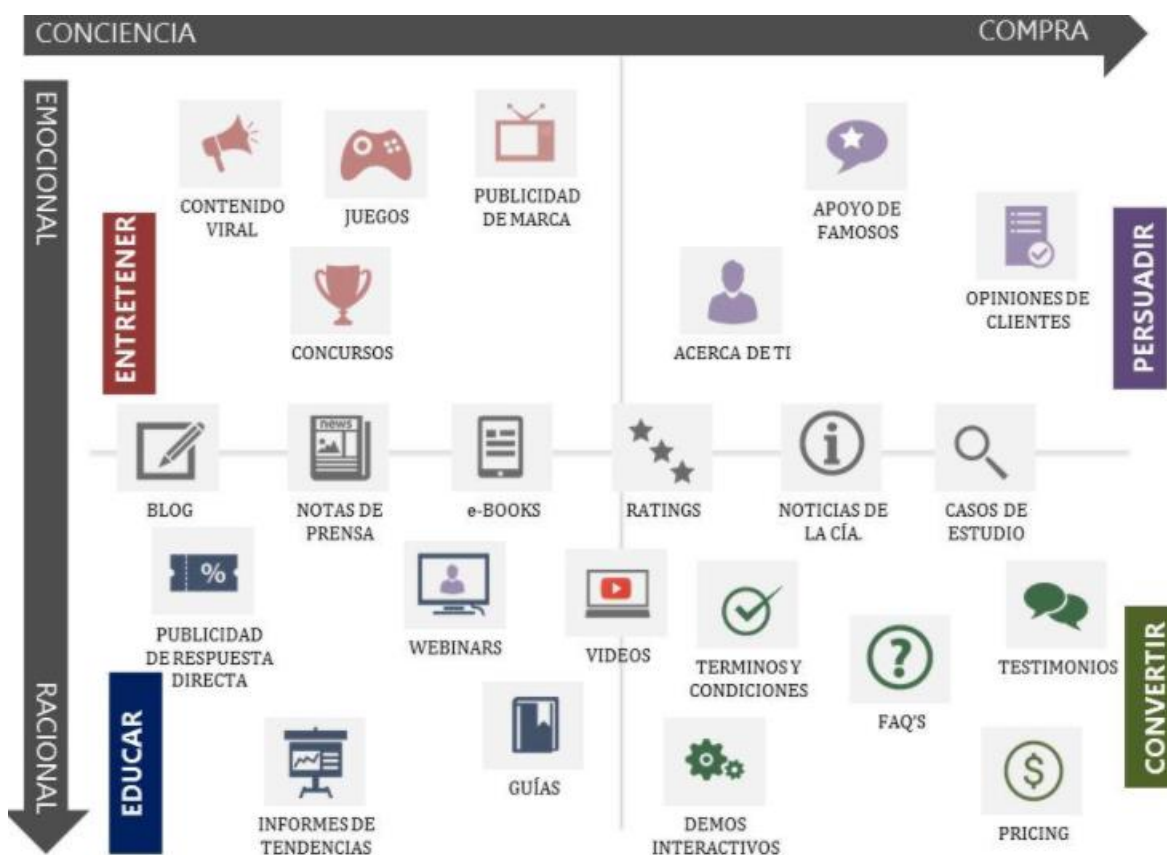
CONCIENCIA

COMPRA

EMOCIONAL

RACIONAL

ENTRETENER

CONTENIDO VIRAL

JUEGOS

PUBLICIDAD DE MARCA

CONCURSOS

APOYO DE FAMOSOS

OPINIONES DE CLIENTES

ACERCA DE TI

PERSUADIR

news

BLOG

NOTAS DE PRENSA

e-BOOKS

RATINGS

NOTICIAS DE LA CÍA.

CASOS DE ESTUDIO

%

PUBLICIDAD DE RESPUESTA DIRECTA

WEBINARS

VIDEOS

TERMINOS Y CONDICIONES

FAQ'S

TESTIMONIOS

CONVERTIR

EDUCAR

INFORMES DE TENDENCIAS

GUÍAS

DEMOS INTERACTIVOS

PRICING